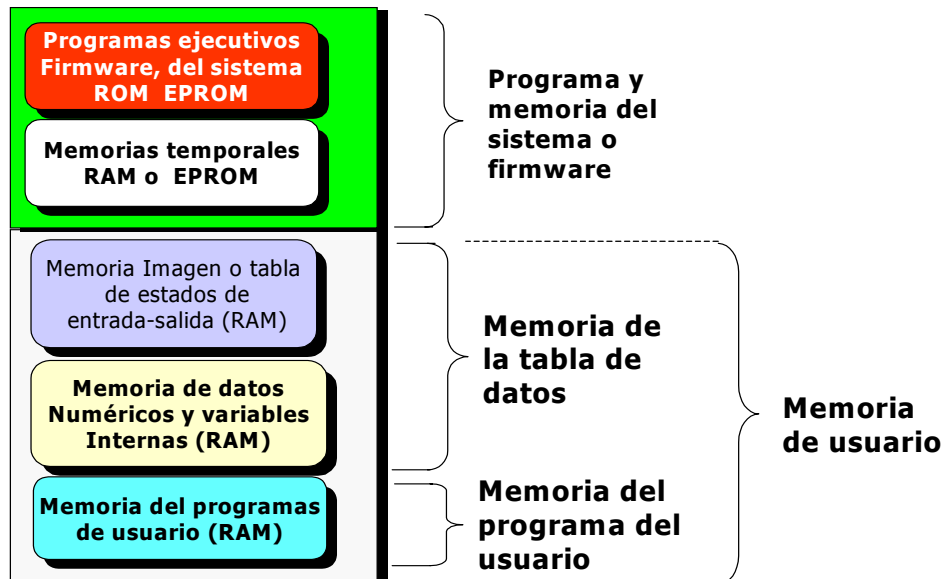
Programas ejecutivos Firmware, del sistema ROM EPROM

Memorias temporales RAM o EPROM

Programa y memoria del sistema o firmware

Memoria Imagen o tabla de estados de entrada-salida (RAM)

Memoria de datos Numéricos y variables Internas (RAM)

Memoria de la tabla de datos

Memoria de usuario

Memoria del programas de usuario (RAM)

Memoria del programa del usuario